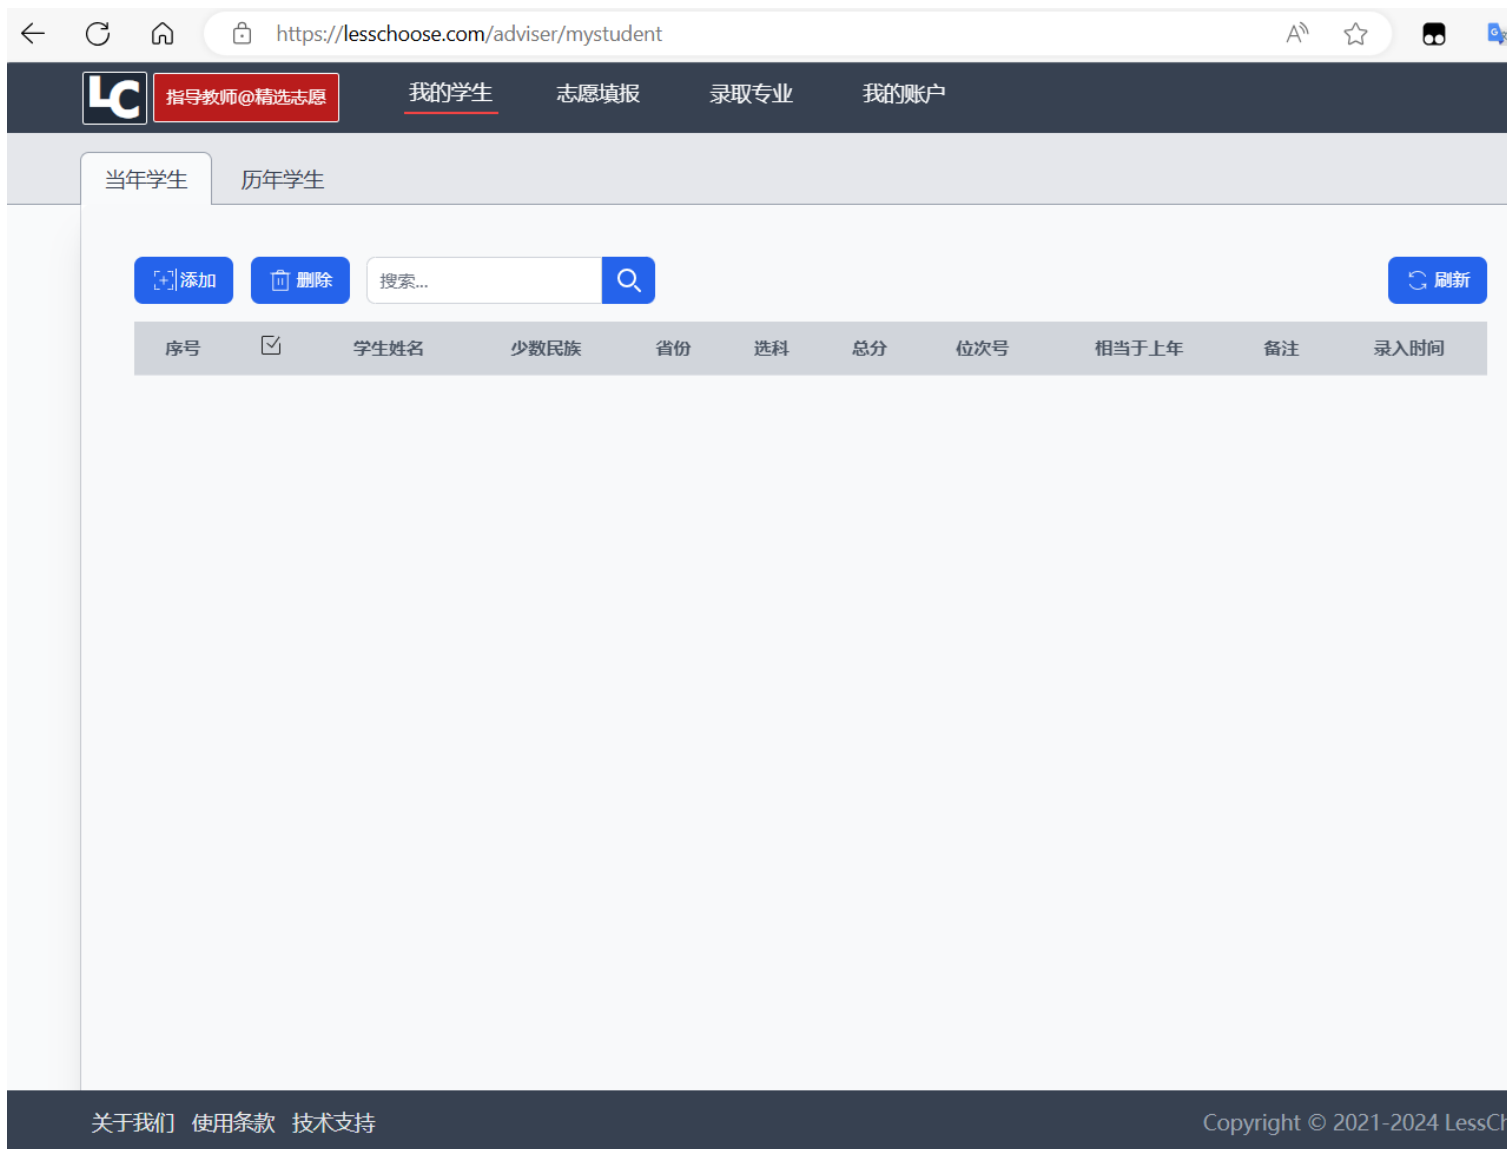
https://lesschoose.com/adviser/mystudent

LC 指导教师@精选志愿 我的学生 志愿填报 录取专业 我的账户

当年学生 历年学生

添加 删除 搜索... 刷新

| 序号 | ☑ | 学生姓名 | 少数民族 | 省份 | 选科 | 总分 | 位次号 | 相当于上年 | 备注 | 录入时间 |
|---|---|---|---|---|---|---|---|---|---|---|

关于我们 使用条款 技术支持 Copyright © 2021-2024 LessC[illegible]